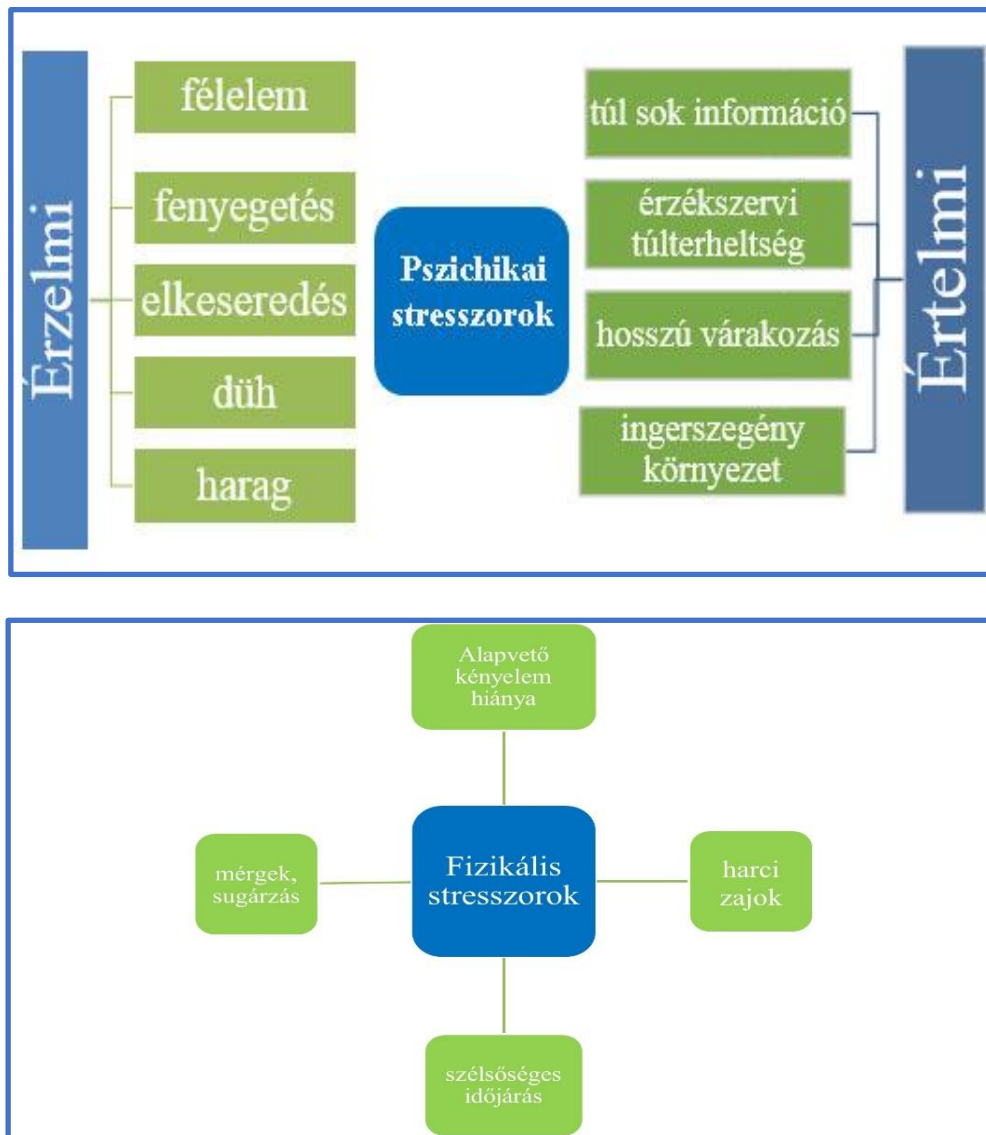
Érzelmi

félelem

fenyegetés

elkeseredés

düh

harag

Pszichikai stresszorok

túl sok információ

érzékszervi túlterheltség

hosszú várakozás

ingerszegény környezet

Értelmi

Alapvető kényelem hiánya

mérgek, sugárzás

Fizikális stresszorok

harci zajok

szélsőséges időjárás